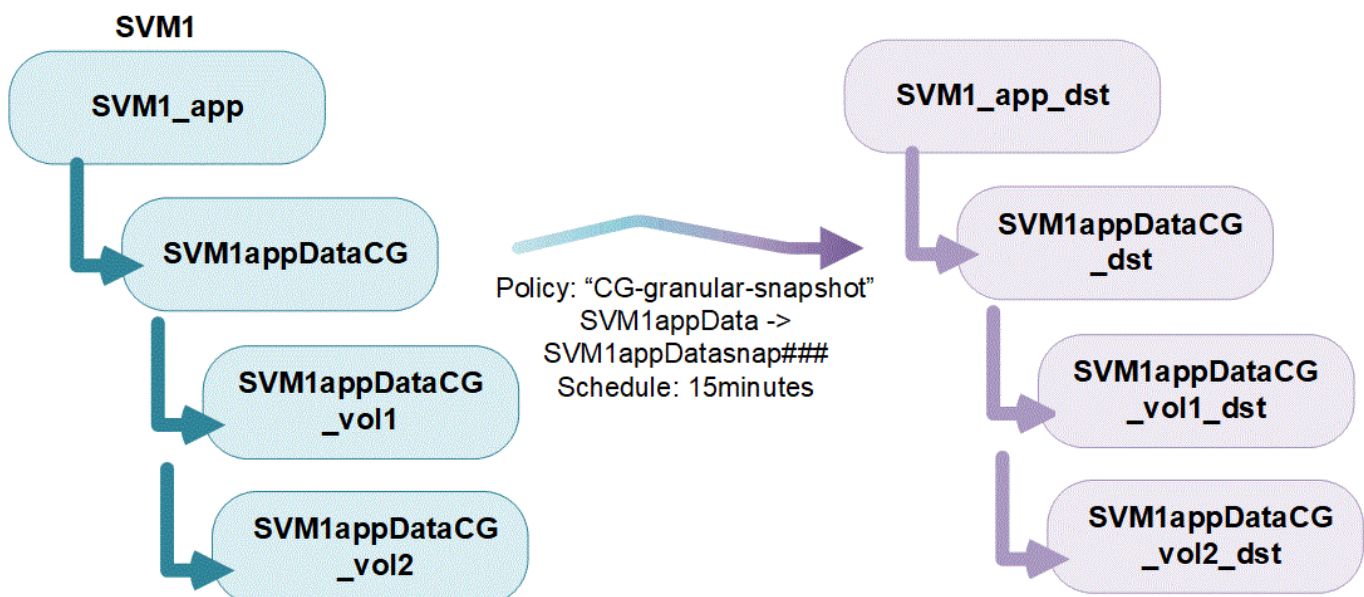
SVM1

SVM1_app

SVM1appDataCG

SVM1appDataCG _vol1

SVM1appDataCG _vol2

Policy: “CG-granular-snapshot”
SVM1appData ->
SVM1appDatasnap###
Schedule: 15minutes

SVM1_app_dst

SVM1appDataCG _dst

SVM1appDataCG _vol1_dst

SVM1appDataCG _vol2_dst